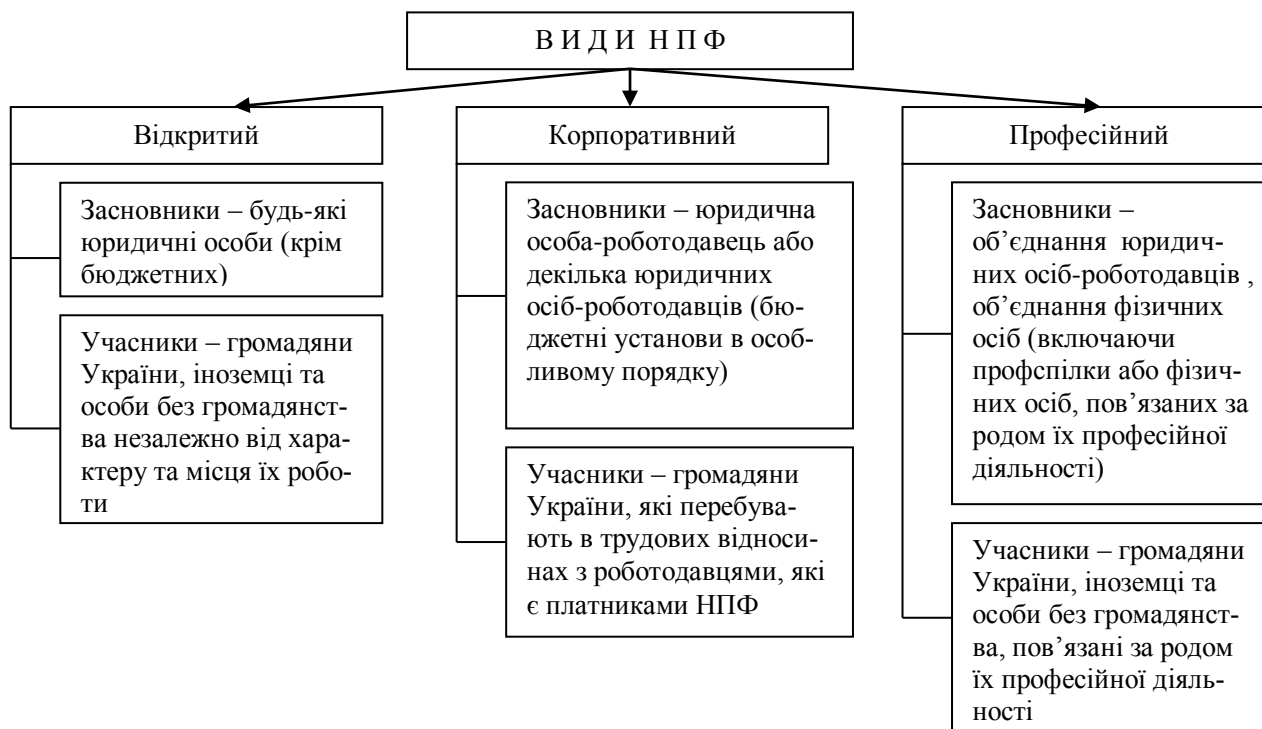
В И Д И Н П Ф

Відкритий

Засновники – будь-які юридичні особи (крім бюджетних)

Учасники – громадяни України, іноземці та особи без громадянства незалежно від характеру та місця їх роботи

Корпоративний

Засновники – юридична особа-роботодавець або декілька юридичних осіб-роботодавців (бюджетні установи в особливому порядку)

Учасники – громадяни України, які перебувають в трудових відносинах з роботодавцями, які є платниками НПФ

Професійний

Засновники – об'єднання юридичних осіб-роботодавців , об'єднання фізичних осіб (включаючи профспілки або фізичних осіб, пов'язаних за родом їх професійної діяльності)

Учасники – громадяни України, іноземці та особи без громадянства, пов'язані за родом їх професійної діяльності